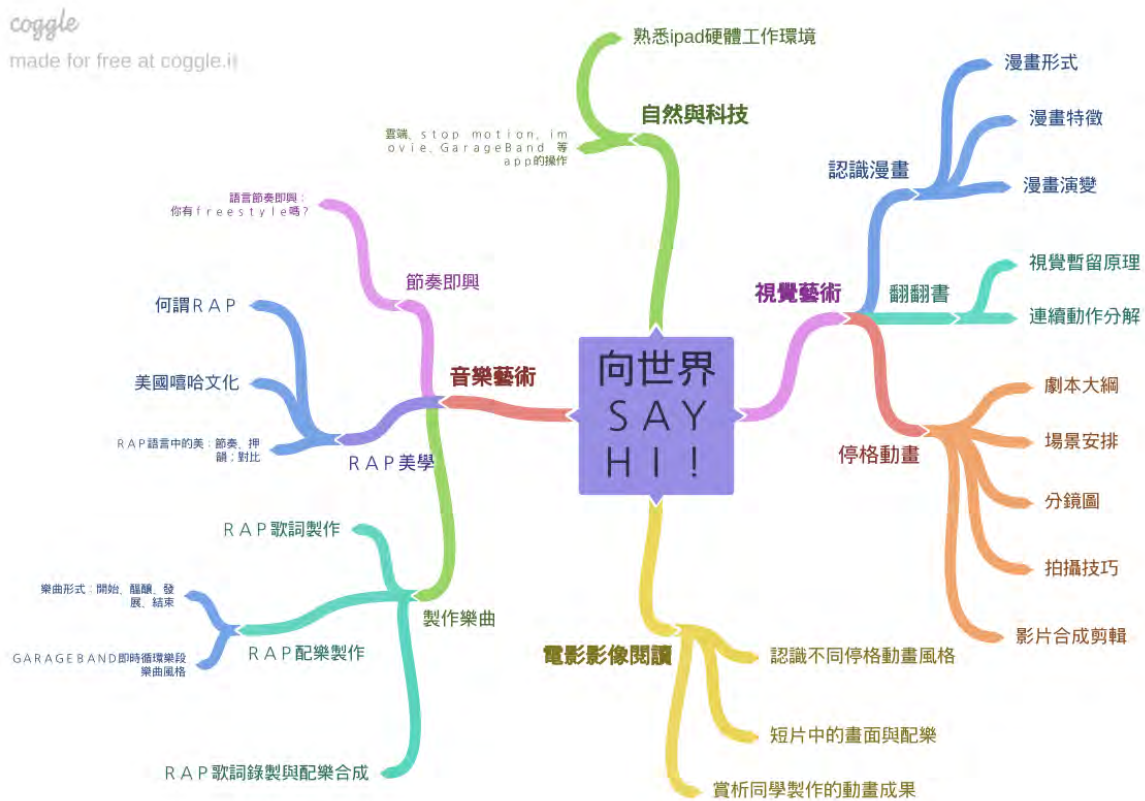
coggle
made for free at coggle.it

向世界 SAY HI！

自然與科技
熟悉ipad硬體工作環境
雲端、stop motion、imovie、GarageBand 等app的操作

視覺藝術
認識漫畫
漫畫形式
漫畫特徵
漫畫演變
翻翻書
視覺暫留原理
連續動作分解
停格動畫
劇本大綱
場景安排
分鏡圖
拍攝技巧
影片合成剪輯

電影影像閱讀
認識不同停格動畫風格
短片中的畫面與配樂
賞析同學製作的動畫成果

音樂藝術
節奏即興
語言節奏即興：你有freestyle嗎？
RAP美學
何謂RAP
美國嘻哈文化
RAP語言中的美：節奏、押韻、對比
製作樂曲
RAP歌詞製作
RAP配樂製作
樂曲形式：開始、醞釀、發展、結束
GARAGEBAND即時循環樂段樂曲風格
RAP歌詞錄製與配樂合成